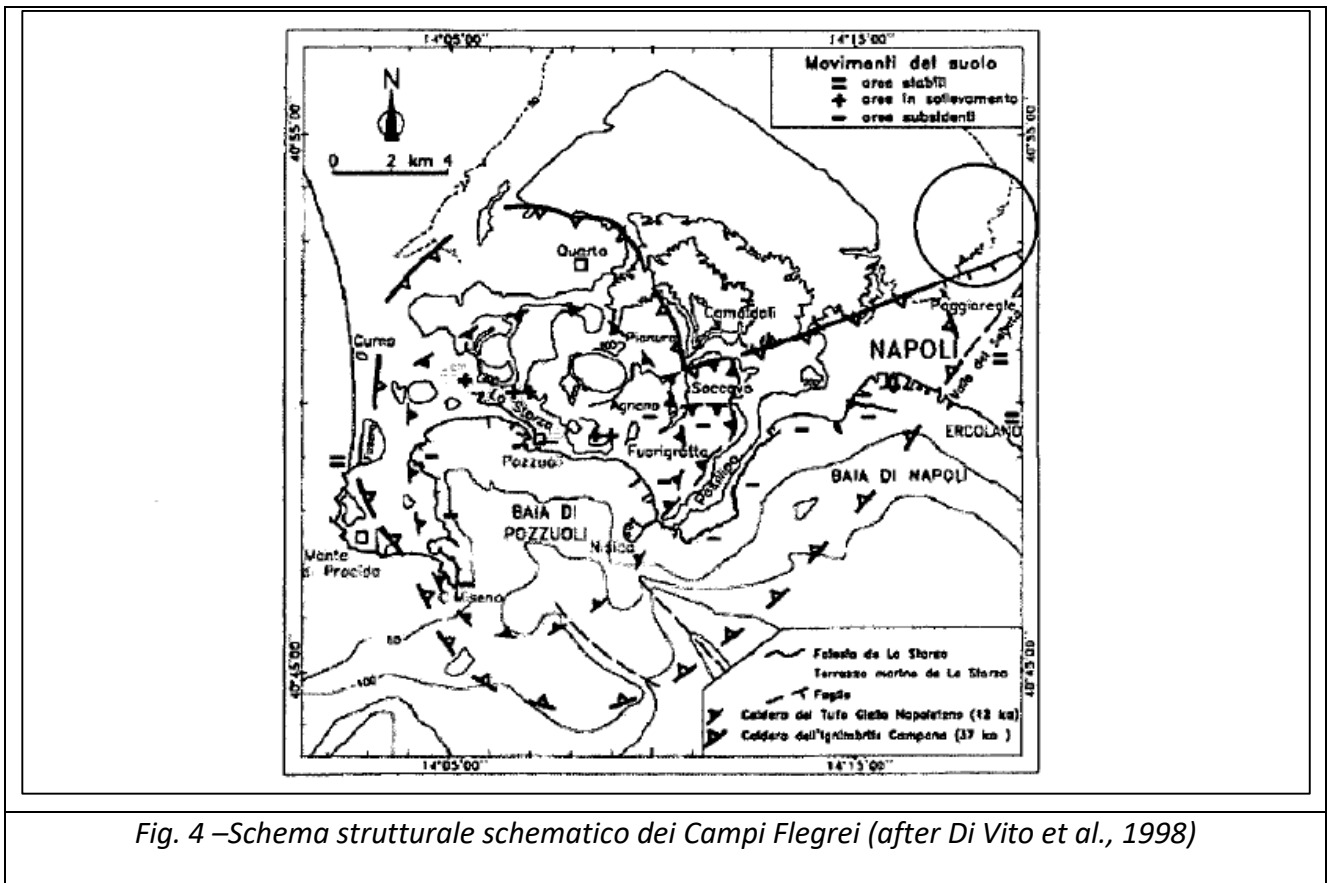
14°05'00"
14°15'00"

Movimenti del suolo
= aree stabili
+ aree in sollevamento
− aree subsidenti

N

0 2 km 4

40°55'00"
40°55'00"

Quarto
Camaldoli
Poggioreale
Cuma
Pianura
NAPOLI
Soccavo
Agnano
La Starza
Fuorigrotta
Pozzuoli
ERCOLANO
Posillipo
BAIA DI NAPOLI
BAIA DI POZZUOLI
Nisida
Monte di Procida
C. Miseno
50
100

Falesia de La Starza
Terrazzo marino de La Starza
Faglia
Caldera del Tufo Giallo Napoletano (12 ka)
Caldera dell'Ignimbrite Campana (37 ka)

40°45'00"
40°45'00"
14°05'00"
14°15'00"

Fig. 4 –Schema strutturale schematico dei Campi Flegrei (after Di Vito et al., 1998)